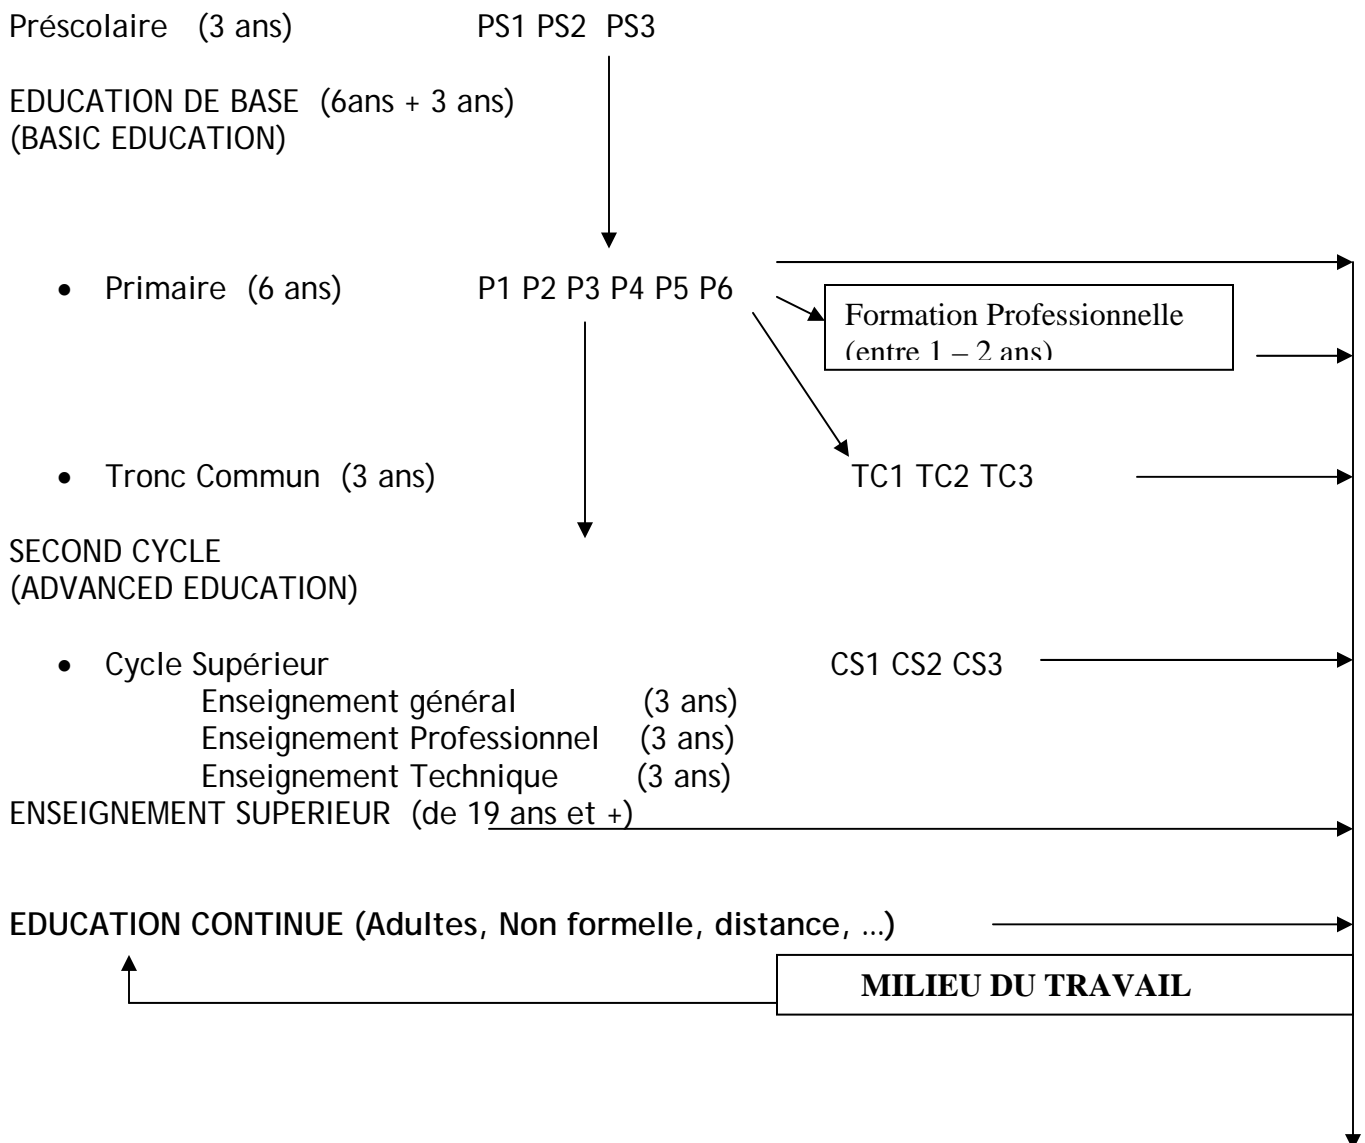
Préscolaire (3 ans) PS1 PS2 PS3

EDUCATION DE BASE (6ans + 3 ans)
(BASIC EDUCATION)

• Primaire (6 ans) P1 P2 P3 P4 P5 P6

Formation Professionnelle
(entre 1 – 2 ans)

• Tronc Commun (3 ans) TC1 TC2 TC3

SECOND CYCLE
(ADVANCED EDUCATION)

• Cycle Supérieur CS1 CS2 CS3
Enseignement général (3 ans)
Enseignement Professionnel (3 ans)
Enseignement Technique (3 ans)

ENSEIGNEMENT SUPERIEUR (de 19 ans et +)

**EDUCATION CONTINUE (Adultes, Non formelle, distance, …)**

**MILIEU DU TRAVAIL**